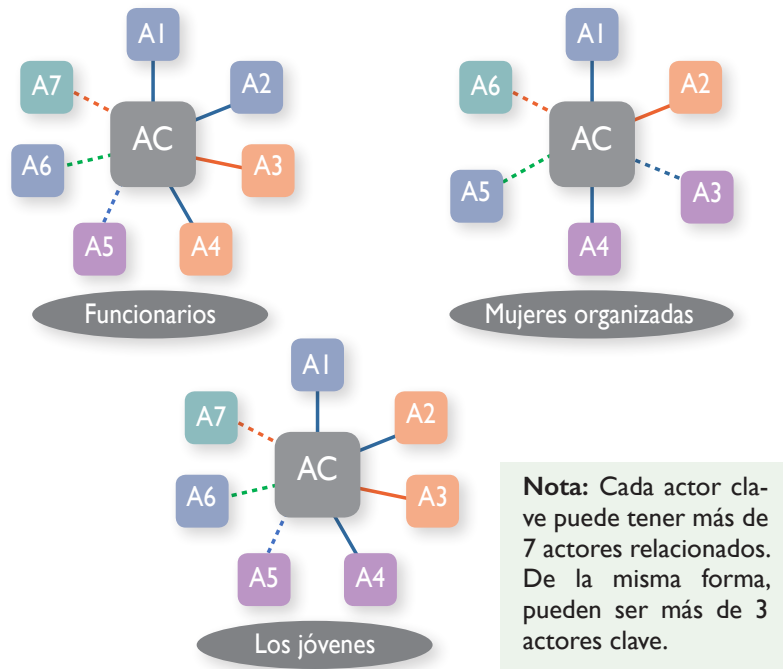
A1
A7
A2
AC
A6
A3
A5
A4
Funcionarios

A1
A6
A2
AC
A5
A3
A4
Mujeres organizadas

A1
A7
A2
AC
A6
A3
A5
A4
Los jóvenes

**Nota:** Cada actor clave puede tener más de 7 actores relacionados. De la misma forma, pueden ser más de 3 actores clave.